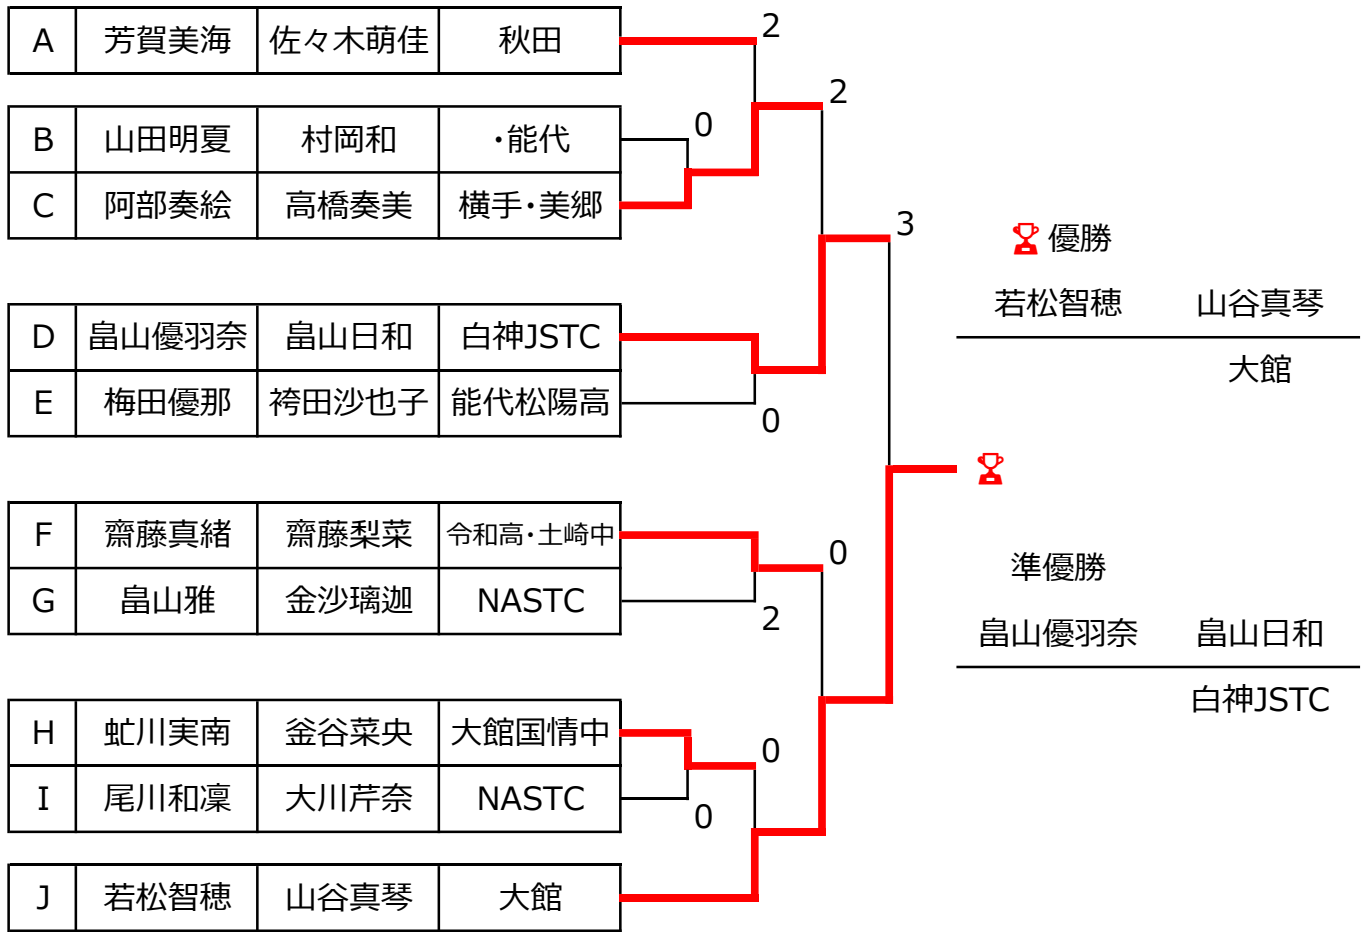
| A | 芳賀美海 | 佐々木萌佳 | 秋田 |
|---|---|---|---|

| B | 山田明夏 | 村岡和 | ・能代 |
|---|---|---|---|
| C | 阿部奏絵 | 高橋奏美 | 横手・美郷 |

| D | 畠山優羽奈 | 畠山日和 | 白神JSTC |
|---|---|---|---|
| E | 梅田優那 | 袴田沙也子 | 能代松陽高 |

| F | 齋藤真緒 | 齋藤梨菜 | 令和高・土崎中 |
|---|---|---|---|
| G | 畠山雅 | 金沙璃迦 | NASTC |

| H | 虻川実南 | 釜谷菜央 | 大館国情中 |
|---|---|---|---|
| I | 尾川和凜 | 大川芹奈 | NASTC |

| J | 若松智穂 | 山谷真琴 | 大館 |
|---|---|---|---|

2
0
2
3
0
0
2
0
0

優勝
若松智穂 山谷真琴
大館

準優勝
畠山優羽奈 畠山日和
白神JSTC